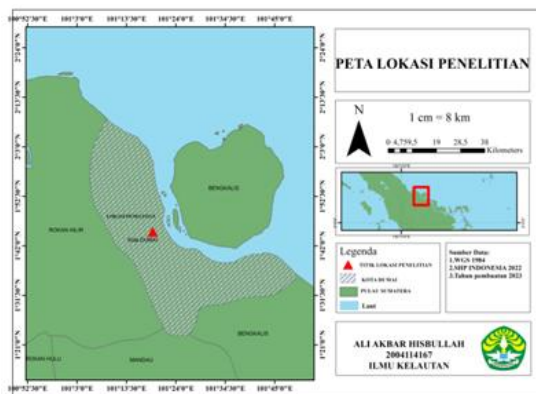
100°52'30"E 101°3'0"E 101°13'30"E 101°24'0"E 101°34'30"E 101°45'0"E

2°24'0"N 2°13'30"N 2°3'0"N 1°52'30"N 1°42'0"N 1°31'30"N 1°21'0"N

PETA LOKASI PENELITIAN

N

1 cm = 8 km

0 4,759,5 19 28,5 38 Kilometers

BENGKALIS

ROKAN HILIR

SUNGAI PAKNING

KOTA DUMAI

BENGKALIS

ROKAN HULU

MANDAU

Legenda

TITIK LOKASI PENELITIAN

KOTA DUMAI

PULAU SUMATERA

Laut

Sumber Data:
1.WGS 1984
2.MIP INDONESIA 2022
3.Tahun pembuatan 2023

ALI AKBAR HISBULLAH
2004114167
ILMU KELAUTAN

100°52'30"E 101°3'0"E 101°13'30"E 101°24'0"E 101°34'30"E 101°45'0"E